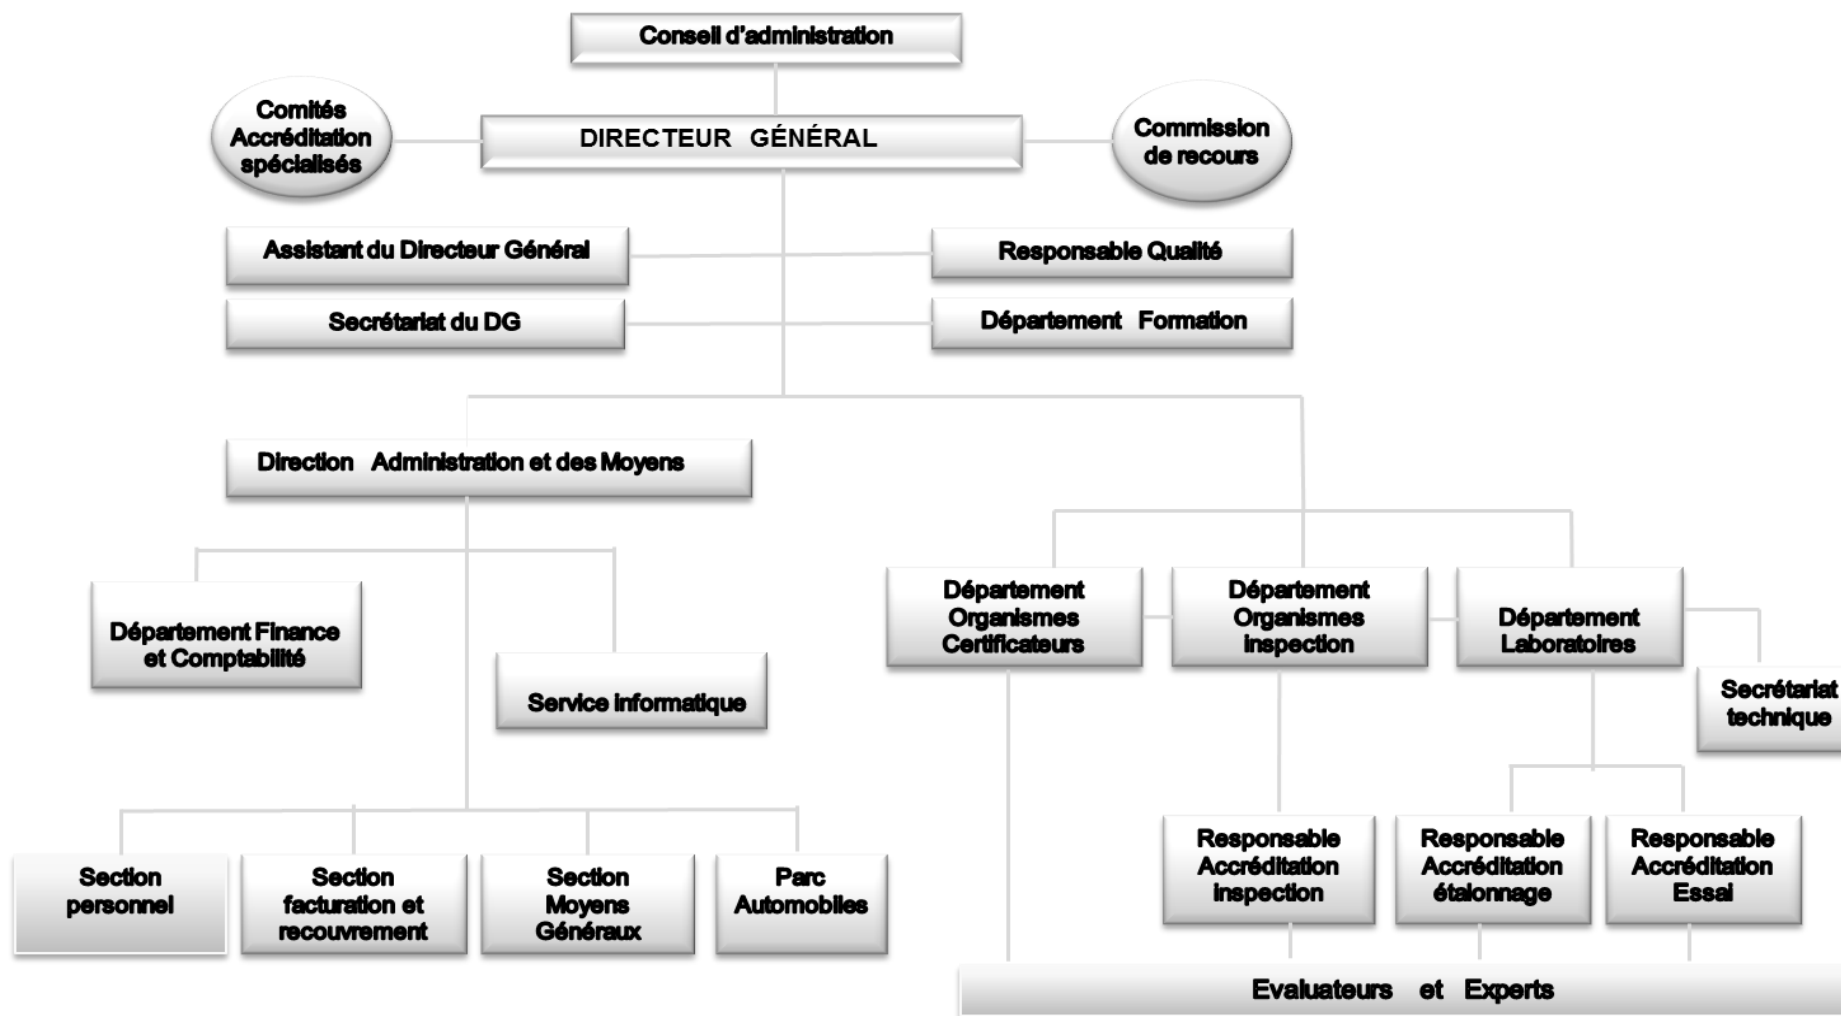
Conseil d'administration

Comités Accréditation spécialisés

DIRECTEUR GÉNÉRAL

Commission de recours

Assistant du Directeur Général

Responsable Qualité

Secrétariat du DG

Département Formation

Direction Administration et des Moyens

Département Finance et Comptabilité

Service informatique

Section personnel

Section facturation et recouvrement

Section Moyens Généraux

Parc Automobiles

Département Organismes Certificateurs

Département Organismes inspection

Département Laboratoires

Secrétariat technique

Responsable Accréditation inspection

Responsable Accréditation étalonnage

Responsable Accréditation Essai

Evaluateurs et Experts